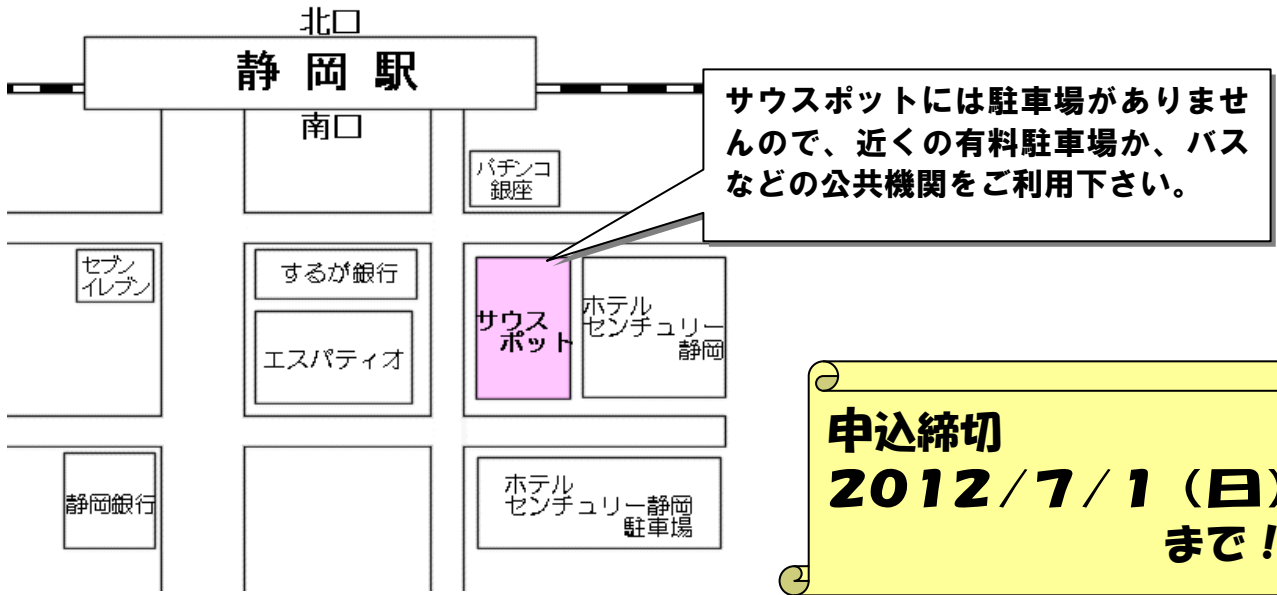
北口

静 岡 駅

南口

サウスポットには駐車場がありませんので、近くの有料駐車場か、バスなどの公共機関をご利用下さい。

パチンコ銀座

セブンイレブン

するが銀行

エスパティオ

サウスポット

ホテルセンチュリー静岡

静岡銀行

ホテルセンチュリー静岡駐車場

申込締切
2012/7/1（日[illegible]
まで！